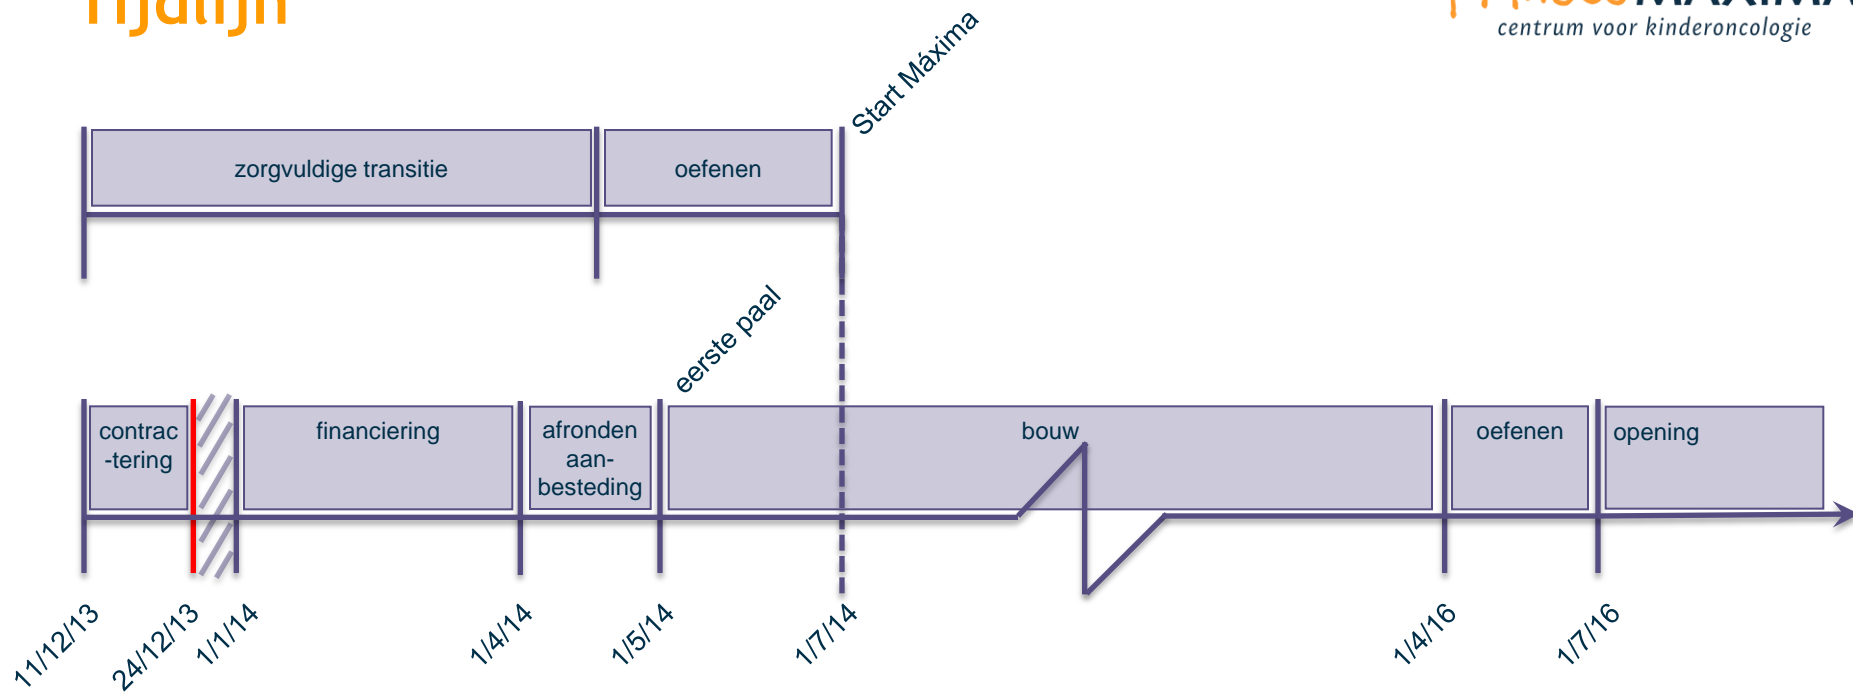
Tijdlijn

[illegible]MÁXIMA
centrum voor kinderoncologie

Start Máxima

zorgvuldige transitie

oefenen

eerste paal

contrac-tering

financiering

afronden aanbesteding

bouw

oefenen

opening

11/12/13

24/12/13

1/1/14

1/4/14

1/5/14

1/7/14

1/4/16

1/7/16